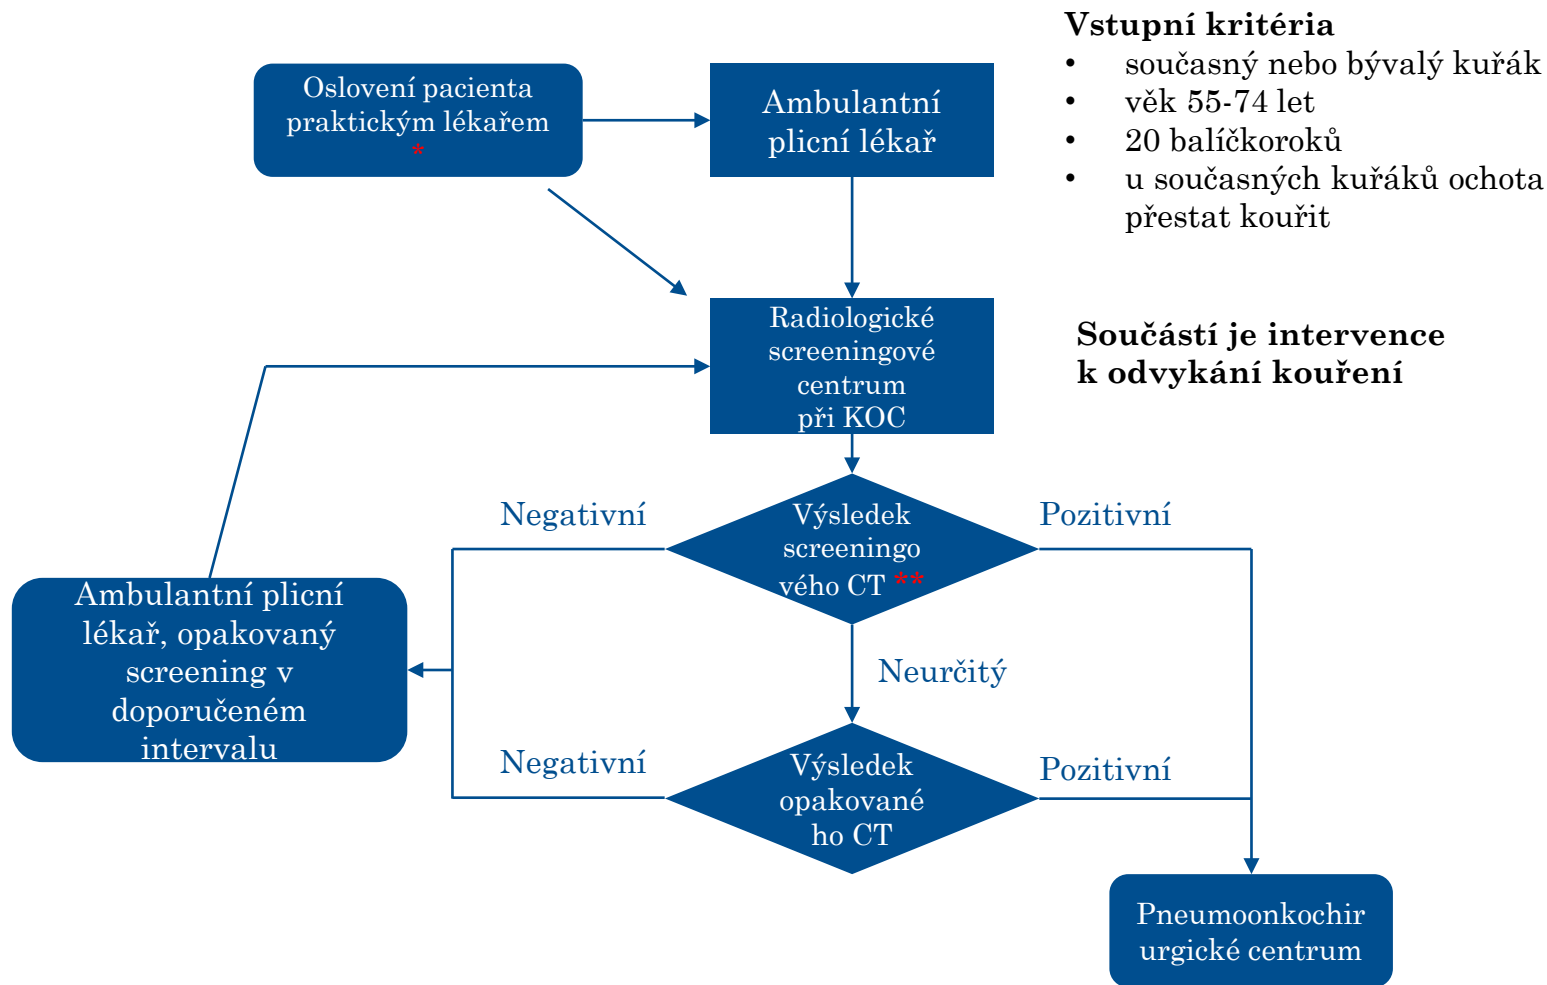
Vstupní kritéria
• současný nebo bývalý kuřák
• věk 55-74 let
• 20 balíčkoroků
• u současných kuřáků ochota přestat kouřit

Oslovení pacienta praktickým lékařem *

Ambulantní plicní lékař

Radiologické screeningové centrum při KOC

Součástí je intervence k odvykání kouření

Negativní

Výsledek screeningového CT **

Pozitivní

Ambulantní plicní lékař, opakovaný screening v doporučeném intervalu

Neurčitý

Negativní

Výsledek opakovaného CT

Pozitivní

Pneumoonkochirurgické centrum